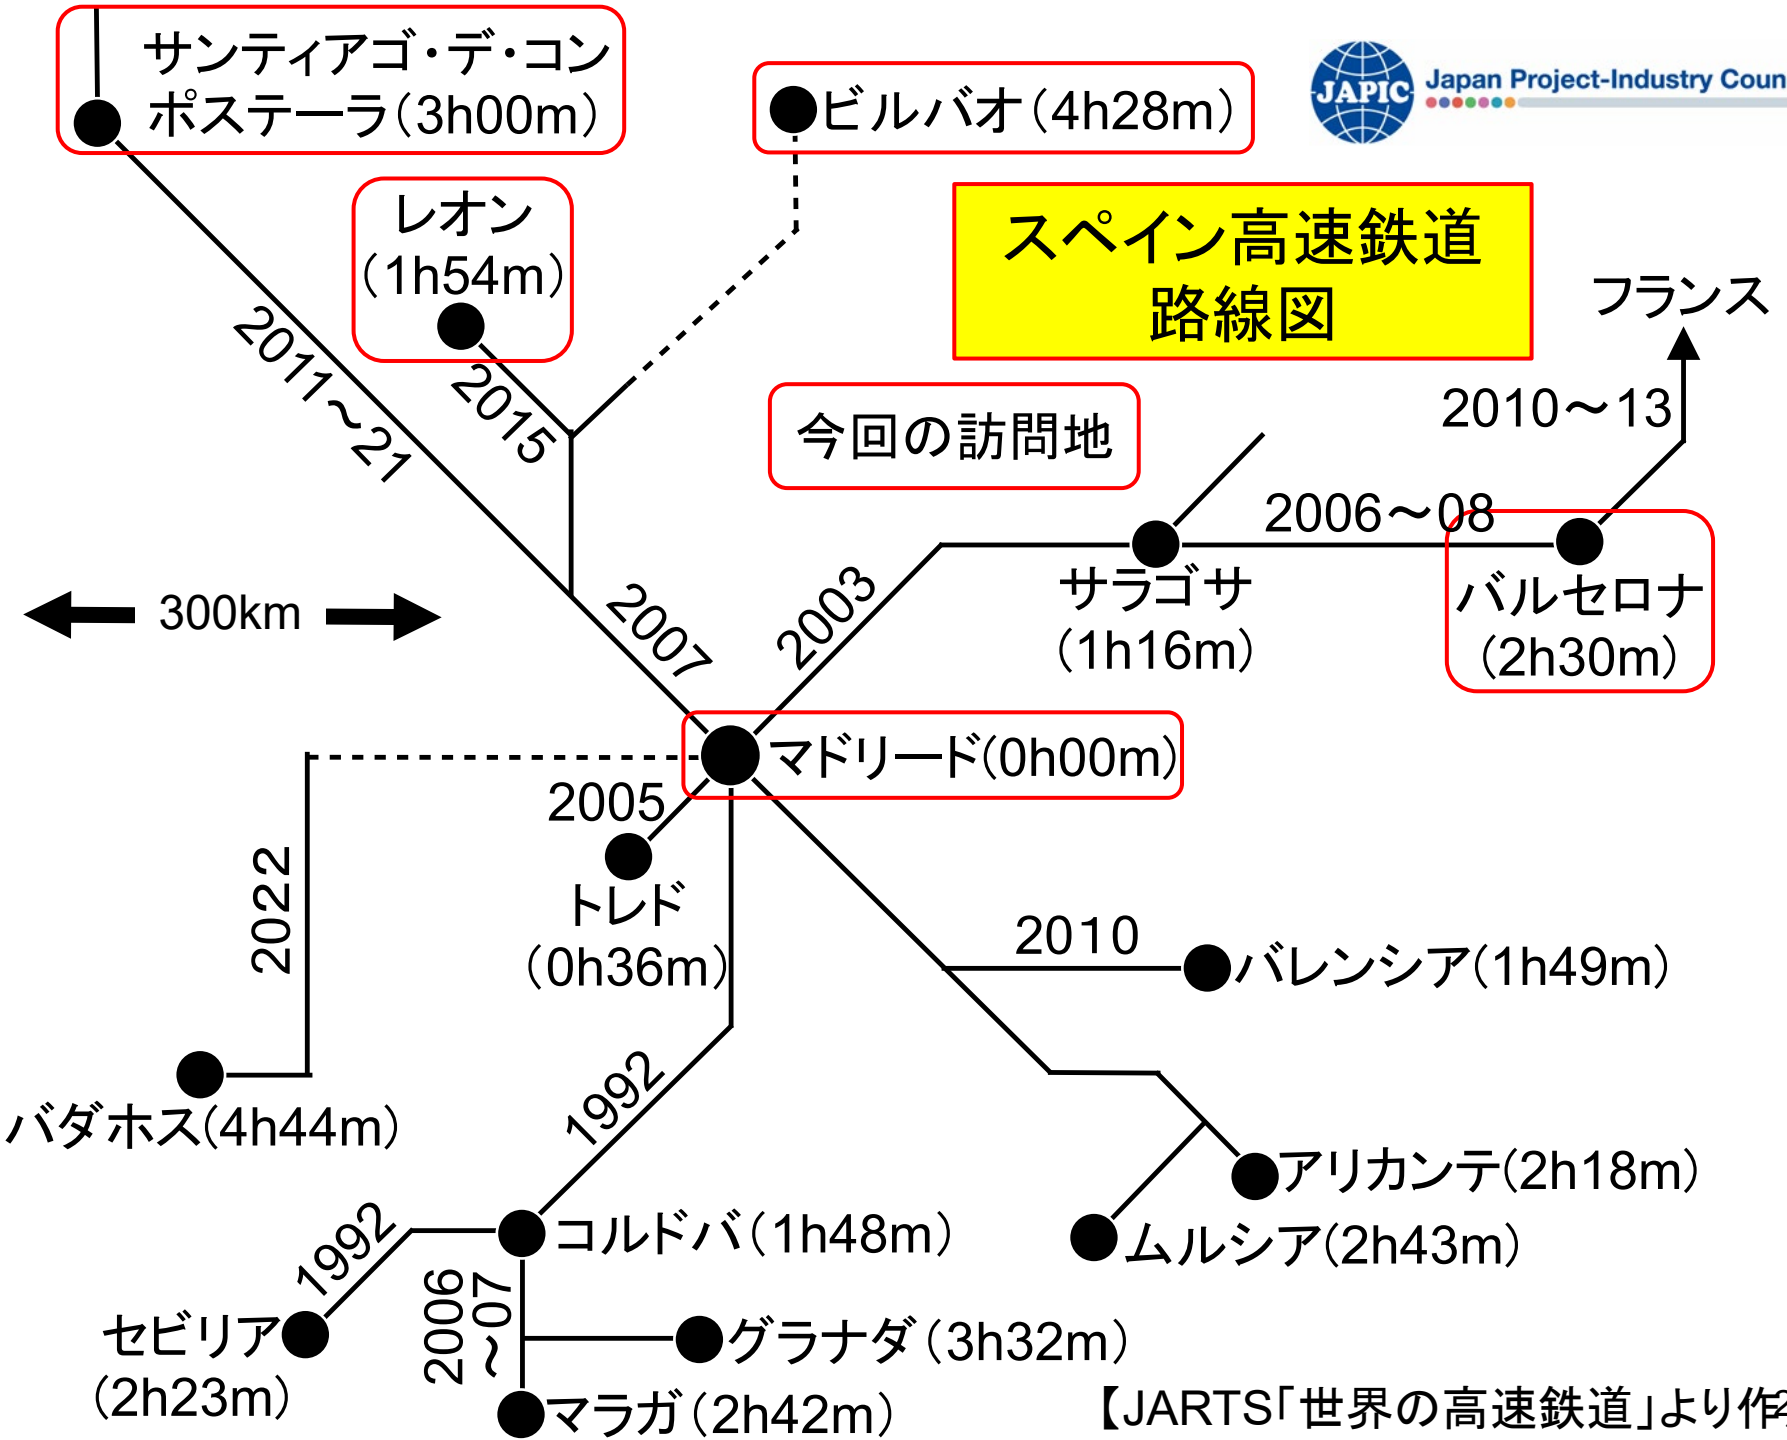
サンティアゴ・デ・コンポステーラ(3h00m)

ビルバオ(4h28m)

JAPIC Japan Project-Industry Coun

スペイン高速鉄道
路線図

レオン
(1h54m)

2011~21

2015

今回の訪問地

フランス

2010~13

2006~08

サラゴサ
(1h16m)

バルセロナ
(2h30m)

300km

2007

2003

マドリード(0h00m)

2005

トレド
(0h36m)

2022

2010

バレンシア(1h49m)

バダホス(4h44m)

1992

アリカンテ(2h18m)

コルドバ(1h48m)

ムルシア(2h43m)

1992

2006~07

セビリア
(2h23m)

グラナダ(3h32m)

マラガ(2h42m)

【JARTS「世界の高速鉄道」より作